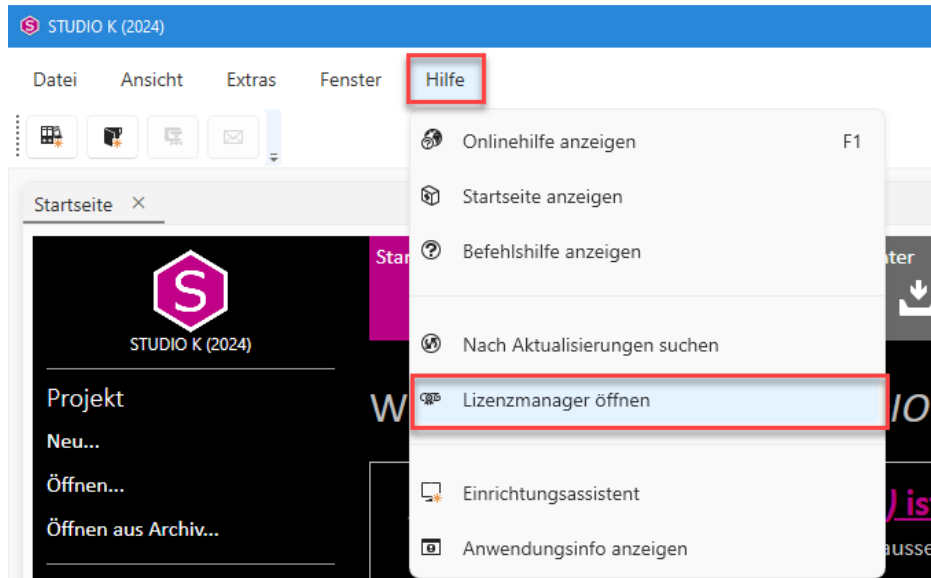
STUDIO K (2024)

Datei Ansicht Extras Fenster Hilfe

Startseite ×

S

STUDIO K (2024)

Projekt

Neu...

Öffnen...

Öffnen aus Archiv...

Star

ater

W

IO

) ist

ausse

Onlinehilfe anzeigen F1

Startseite anzeigen

Befehlshilfe anzeigen

Nach Aktualisierungen suchen

Lizenzmanager öffnen

Einrichtungsassistent

Anwendungsinfo anzeigen